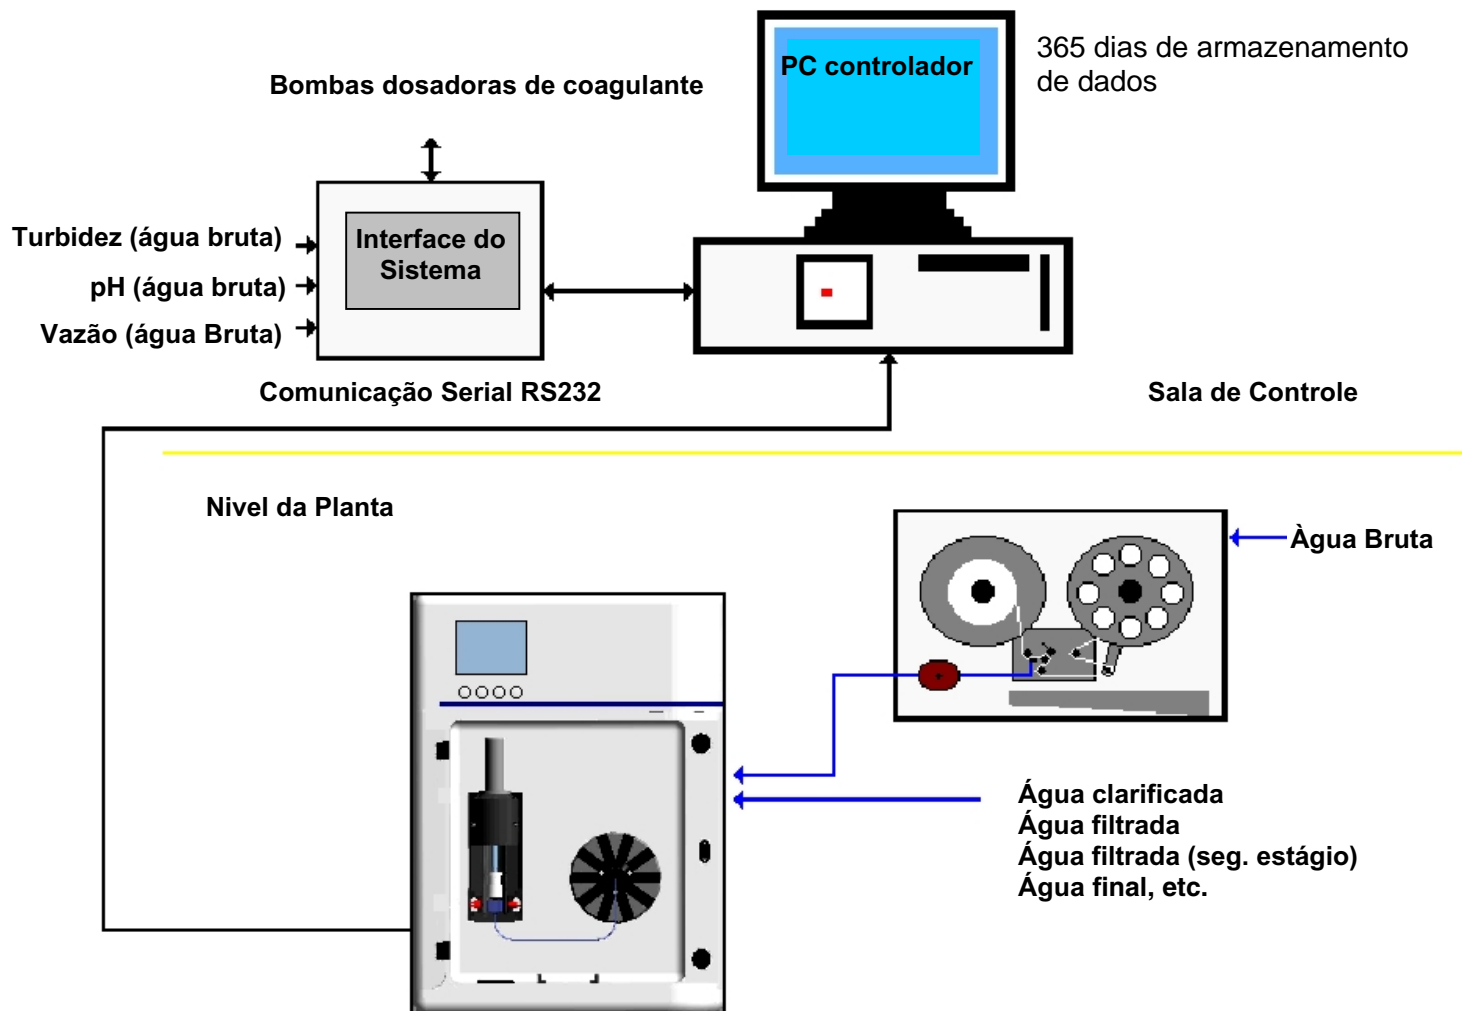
PC controlador

365 dias de armazenamento de dados

Bombas dosadoras de coagulante

Turbidez (água bruta)
pH (água bruta)
Vazão (água Bruta)

Interface do Sistema

Comunicação Serial RS232

Sala de Controle

Nivel da Planta

Àgua Bruta

Água clarificada
Água filtrada
Água filtrada (seg. estágio)
Água final, etc.